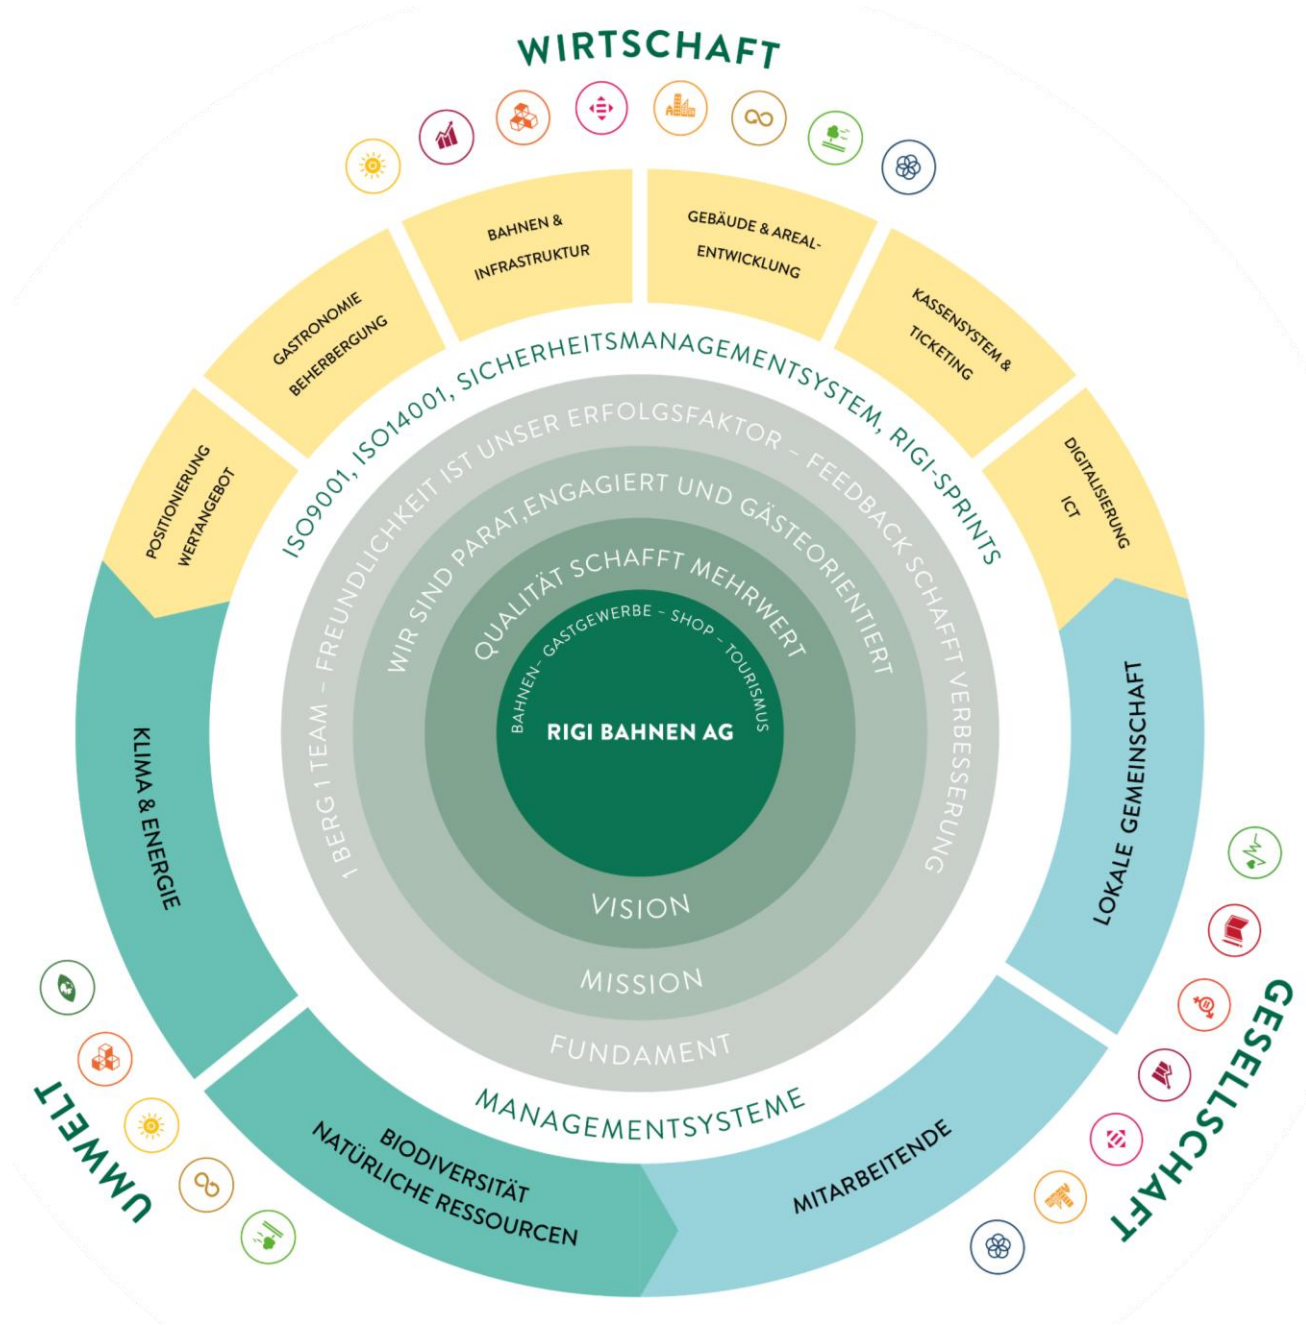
WIRTSCHAFT

POSITIONIERUNG WERTANGEBOT

GASTRONOMIE BEHERBERGUNG

BAHNEN & INFRASTRUKTUR

GEBÄUDE & AREAL-ENTWICKLUNG

KASSENSYSTEM & TICKETING

DIGITALISIERUNG ICT

ISO9001, ISO14001, SICHERHEITSMANAGEMENTSYSTEM, RIGI-SPRINTS

1 BERG 1 TEAM – FREUNDLICHKEIT IST UNSER ERFOLGSFAKTOR – FEEDBACK SCHAFFT VERBESSERUNG

WIR SIND PARAT, ENGAGIERT UND GÄSTEORIENTIERT

QUALITÄT SCHAFFT MEHRWERT

BAHNEN – GASTGEWERBE – SHOP – TOURISMUS

RIGI BAHNEN AG

VISION

MISSION

FUNDAMENT

MANAGEMENTSYSTEME

KLIMA & ENERGIE

BIODIVERSITÄT NATÜRLICHE RESSOURCEN

MITARBEITENDE

LOKALE GEMEINSCHAFT

UMWELT

GESELLSCHAFT